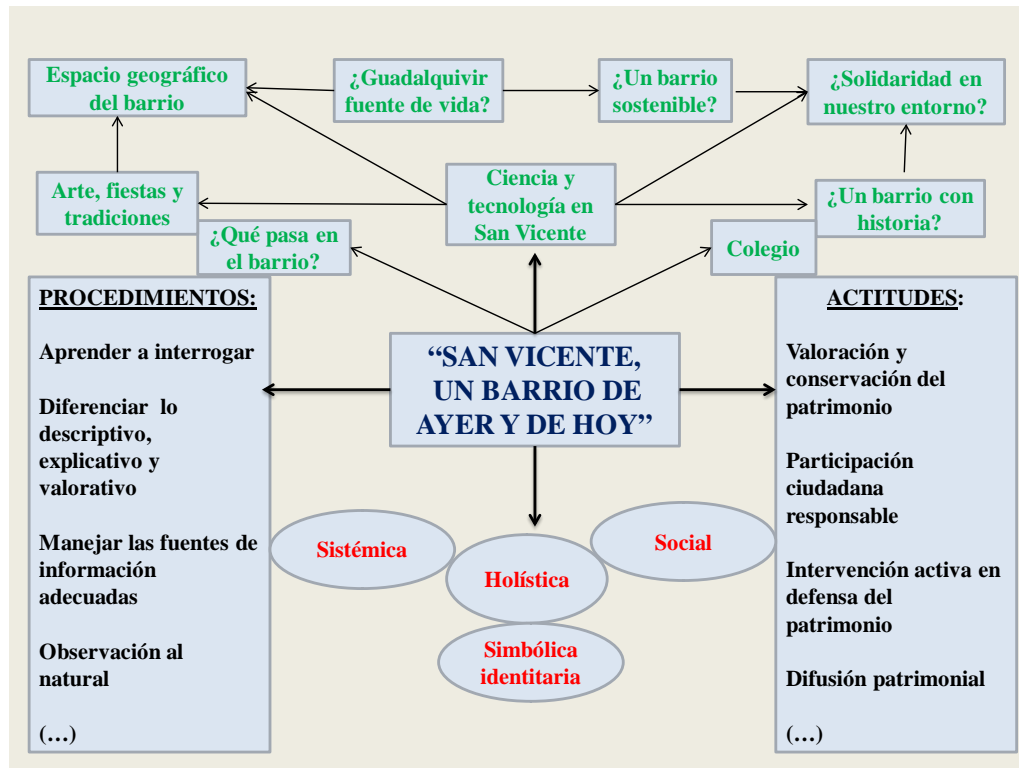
Espacio geográfico del barrio

¿Guadalquivir fuente de vida?

¿Un barrio sostenible?

¿Solidaridad en nuestro entorno?

Arte, fiestas y tradiciones

Ciencia y tecnología en San Vicente

¿Un barrio con historia?

¿Qué pasa en el barrio?

Colegio

PROCEDIMIENTOS:

Aprender a interrogar

Diferenciar lo descriptivo, explicativo y valorativo

Manejar las fuentes de información adecuadas

Observación al natural

(…)

"SAN VICENTE, UN BARRIO DE AYER Y DE HOY"

ACTITUDES:

Valoración y conservación del patrimonio

Participación ciudadana responsable

Intervención activa en defensa del patrimonio

Difusión patrimonial

(…)

Sistémica

Social

Holística

Simbólica identitaria